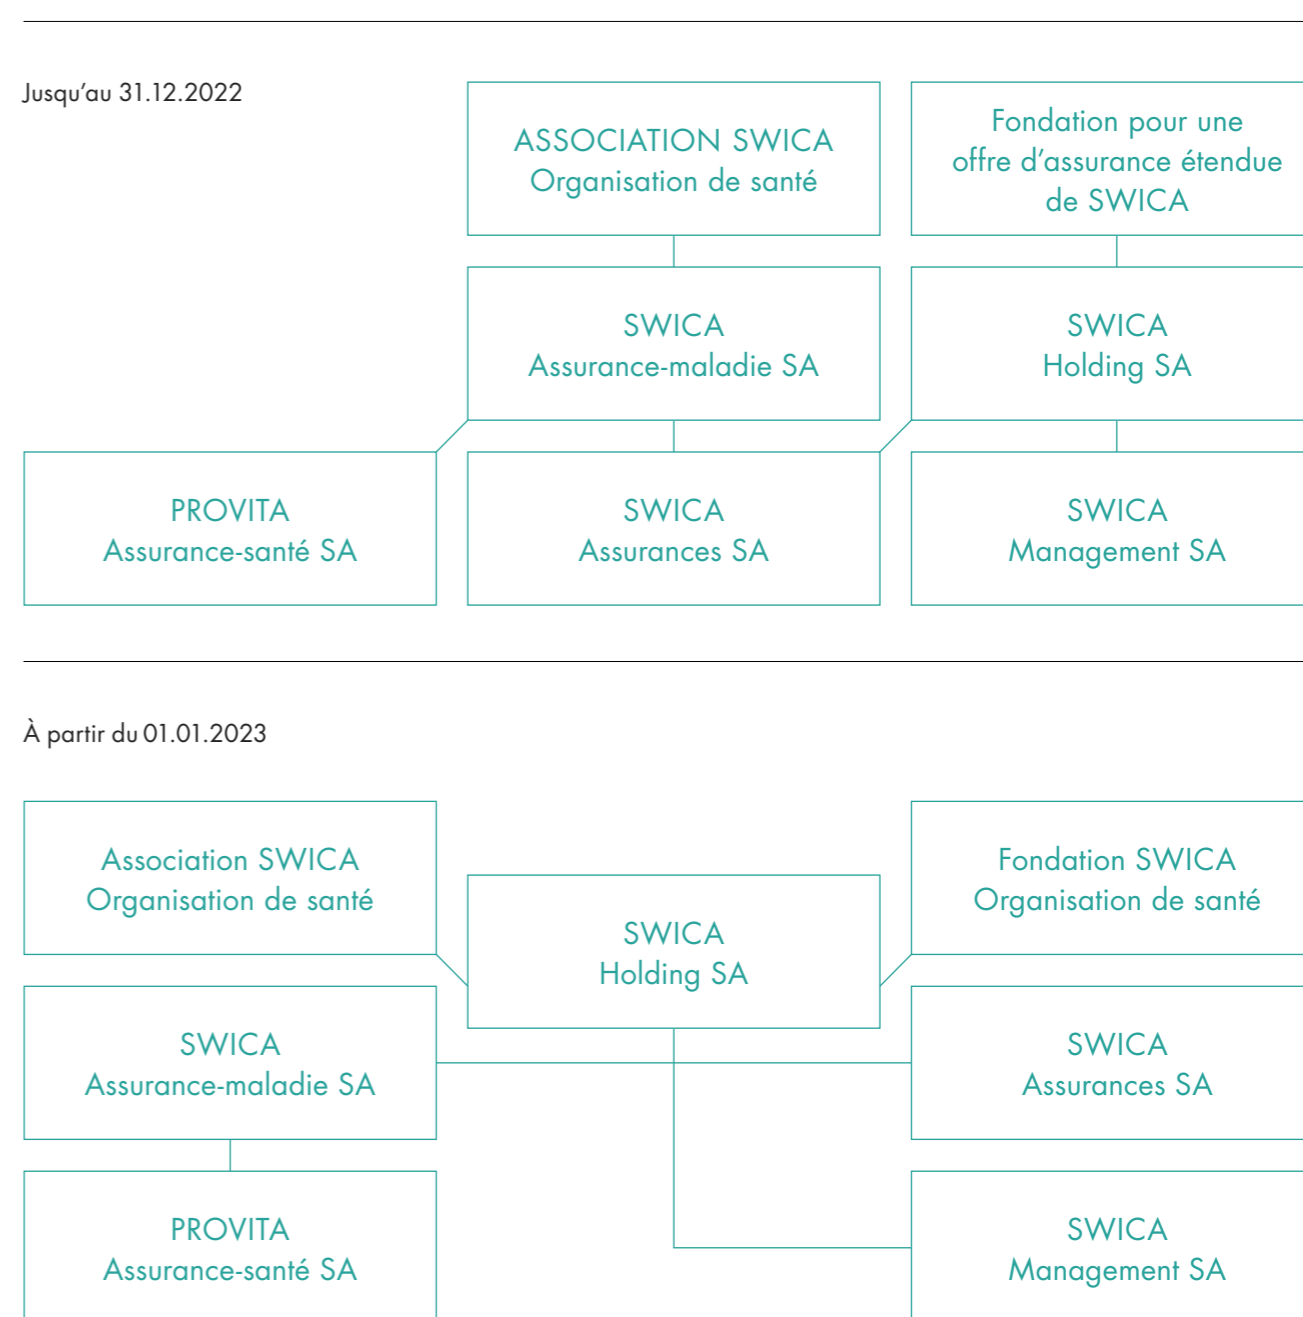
Jusqu’au 31.12.2022

ASSOCIATION SWICA
Organisation de santé

Fondation pour une offre d’assurance étendue de SWICA

SWICA
Assurance-maladie SA

SWICA
Holding SA

PROVITA
Assurance-santé SA

SWICA
Assurances SA

SWICA
Management SA

À partir du 01.01.2023

Association SWICA
Organisation de santé

SWICA
Holding SA

Fondation SWICA
Organisation de santé

SWICA
Assurance-maladie SA

SWICA
Assurances SA

PROVITA
Assurance-santé SA

SWICA
Management SA